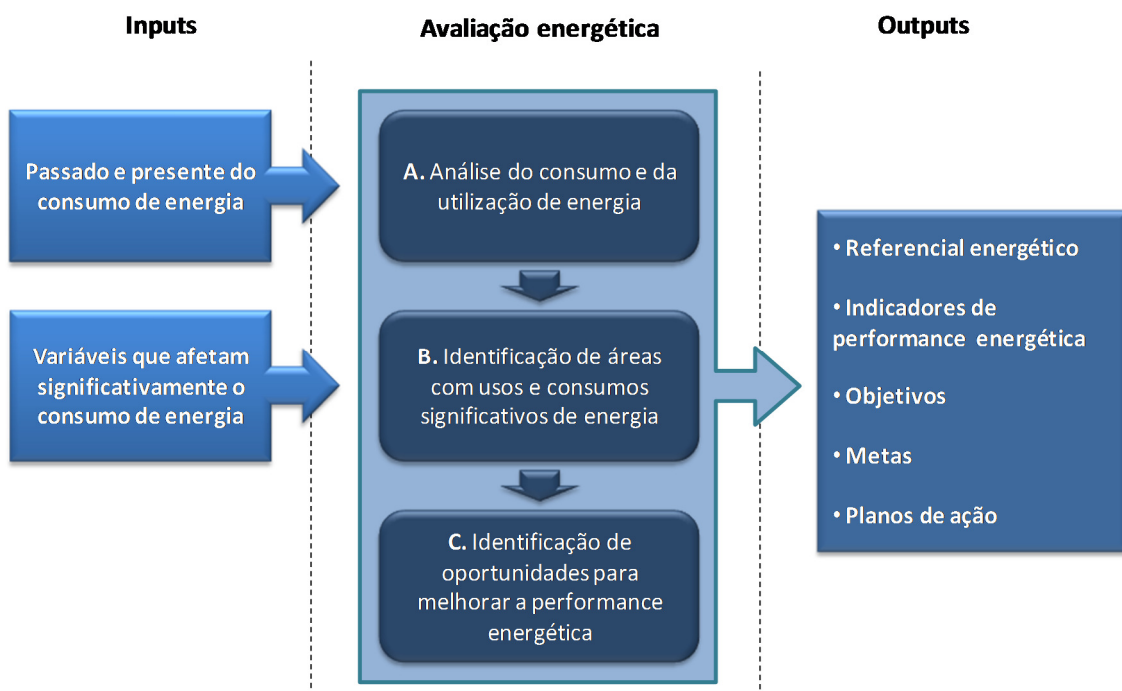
Inputs

Avaliação energética

Outputs

Passado e presente do consumo de energia

Variáveis que afetam significativamente o consumo de energia

A. Análise do consumo e da utilização de energia

B. Identificação de áreas com usos e consumos significativos de energia

C. Identificação de oportunidades para melhorar a performance energética

• Referencial energético

• Indicadores de performance energética

• Objetivos

• Metas

• Planos de ação